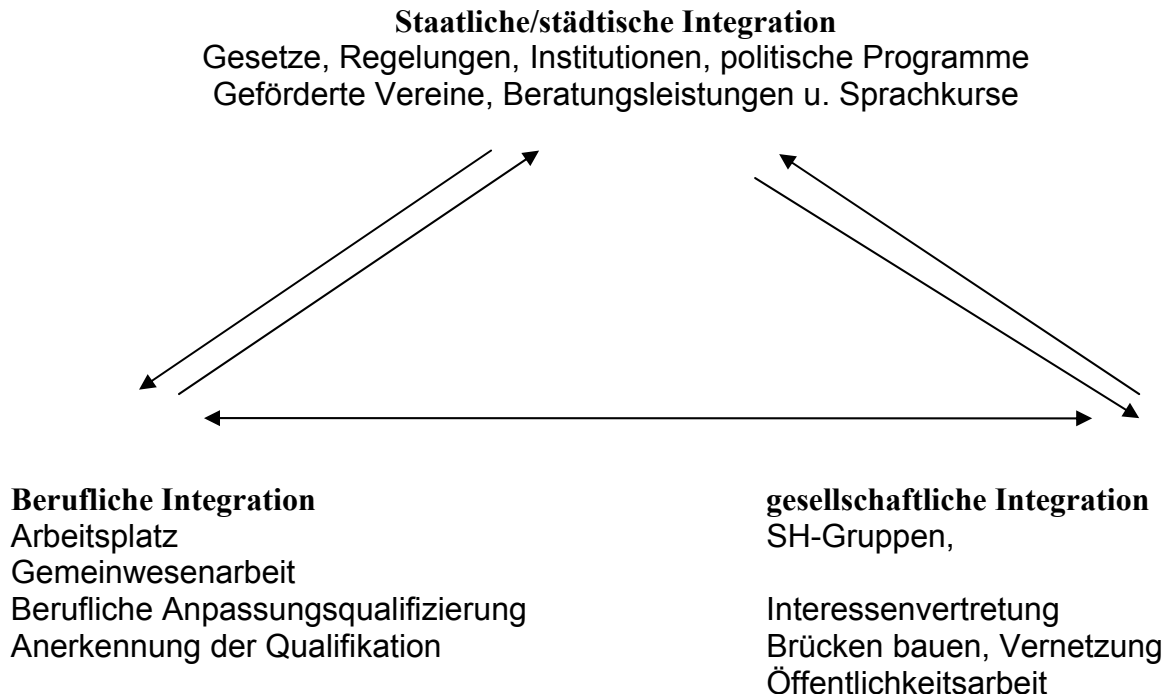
**Staatliche/städtische Integration**
Gesetze, Regelungen, Institutionen, politische Programme
Geförderte Vereine, Beratungsleistungen u. Sprachkurse

**Berufliche Integration**
Arbeitsplatz
Gemeinwesenarbeit
Berufliche Anpassungsqualifizierung
Anerkennung der Qualifikation

**gesellschaftliche Integration**
SH-Gruppen,

Interessenvertretung
Brücken bauen, Vernetzung
Öffentlichkeitsarbeit